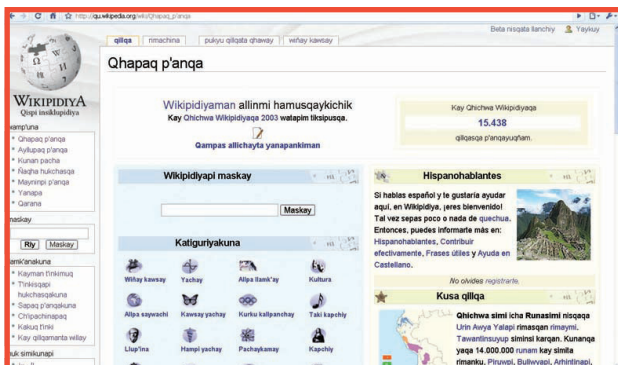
http://qu.wikipedia.org/wiki/Qhapaq_p'anqa

qillqa | rimachina | pukyu qillqata qhaway | wiñay kawsay

Beta nisqata llanchiy | Yaykuy

WIKIPIDIYA
Qispi insiklupidiya

Qhapaq p'anqa

kamp'una
Qhapaq p'anqa
Ayllupaq p'anqa
Kunan pacha
Ñaqha hukchasqa
Mayninpi p'anqa
Yanapa
Qarana

maskay
Riy | Maskay

amk'anakuna
Kayman t'inkimuq
T'inkisqapi hukchasqakuna
Sapaq p'anqakuna
Chipachinapaq
Kakuq t'inki
Kay qillqamanta willay

uk simikunapi

Wikipidiyaman allinmi hamusqaykichik
Kay Qhichwa Wikipidiyaqa 2003 watapim tiksipusqa.

Qampas allichayta yanapankiman

Kay Qhichwa Wikipidiyaqa
15.438
qillqasqa p'anqayuqñam.

Wikipidiyapi maskay

Maskay

Katiguriyakuna

Wiñay kawsay | Yachay | Allpa llank'ay | Kultura
Allpa saywachi | Kawsay yachay | Kurku kallpanchay | Taki kapchiy
Llup'ina | Hampi yachay | Pachaykaway | Kapchiy

Hispanohablantes

Si hablas español y te gustaría ayudar aquí, en Wikipedia, ¡eres bienvenido! Tal vez sepas poco o nada de quechua. Entonces, puedes informarte más en: Hispanohablantes, Contribuir efectivamente, Frases útiles y Ayuda en Castellano.

No olvides registrarte.

Kusa qillqa

Qhichwa simi icha Runasimi nisqaqa Urin Awya Yalapi rimasqan rimaymi. Tawantinsuyup siminsi karqan. Kunanqa yaqa 14.000.000 runam kay simita rimanku. Piruwpi, Buliwyapi, Arhintinapi,